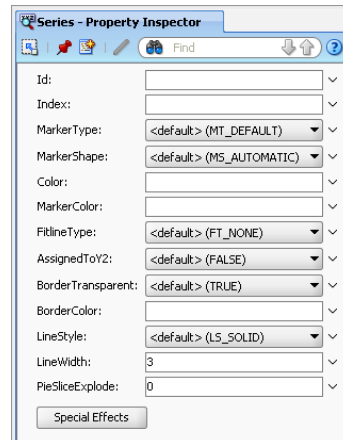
Series - Property Inspector

Find

| | |
|---|---|
| Id: | |
| Index: | |
| MarkerType: | <default> (MT_DEFAULT) |
| MarkerShape: | <default> (MS_AUTOMATIC) |
| Color: | |
| MarkerColor: | |
| FitlineType: | <default> (FT_NONE) |
| AssignedToY2: | <default> (FALSE) |
| BorderTransparent: | <default> (TRUE) |
| BorderColor: | |
| LineStyle: | <default> (LS_SOLID) |
| LineWidth: | 3 |
| PieSliceExplode: | 0 |

Special Effects